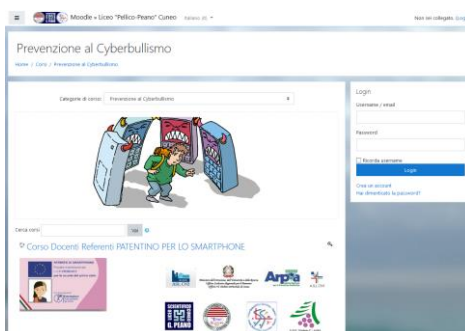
Moodle « Liceo "Pellico-Peano" Cuneo Italiano (it)

Non sei collegato. (Login)

Prevenzione al Cyberbullismo

Home / Corsi / Prevenzione al Cyberbullismo

Categorie di corsi: Prevenzione al Cyberbullismo

Login

Username / email

Password

Ricorda username

Login

Crea un account

Hai dimenticato la password?

Cerca corsi: Vai

Corso Docenti Referenti PATENTINO PER LO SMARTPHONE

Arpa

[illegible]

SCIENTIFICO G. PEANO